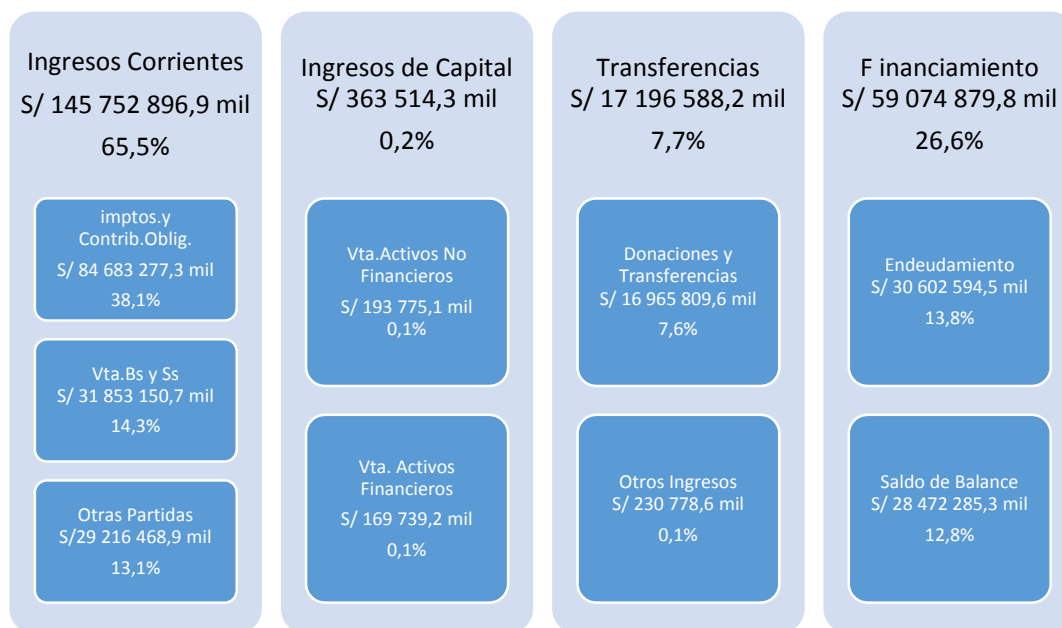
Ingresos Corrientes
S/ 145 752 896,9 mil
65,5%

imptos.y Contrib.Oblig.
S/ 84 683 277,3 mil
38,1%

Vta.Bs y Ss
S/ 31 853 150,7 mil
14,3%

Otras Partidas
S/29 216 468,9 mil
13,1%

Ingresos de Capital
S/ 363 514,3 mil
0,2%

Vta.Activos No Financieros
S/ 193 775,1 mil
0,1%

Vta. Activos Financieros
S/ 169 739,2 mil
0,1%

Transferencias
S/ 17 196 588,2 mil
7,7%

Donaciones y Transferencias
S/ 16 965 809,6 mil
7,6%

Otros Ingresos
S/ 230 778,6 mil
0,1%

F inanciamiento
S/ 59 074 879,8 mil
26,6%

Endeudamiento
S/ 30 602 594,5 mil
13,8%

Saldo de Balance
S/ 28 472 285,3 mil
12,8%